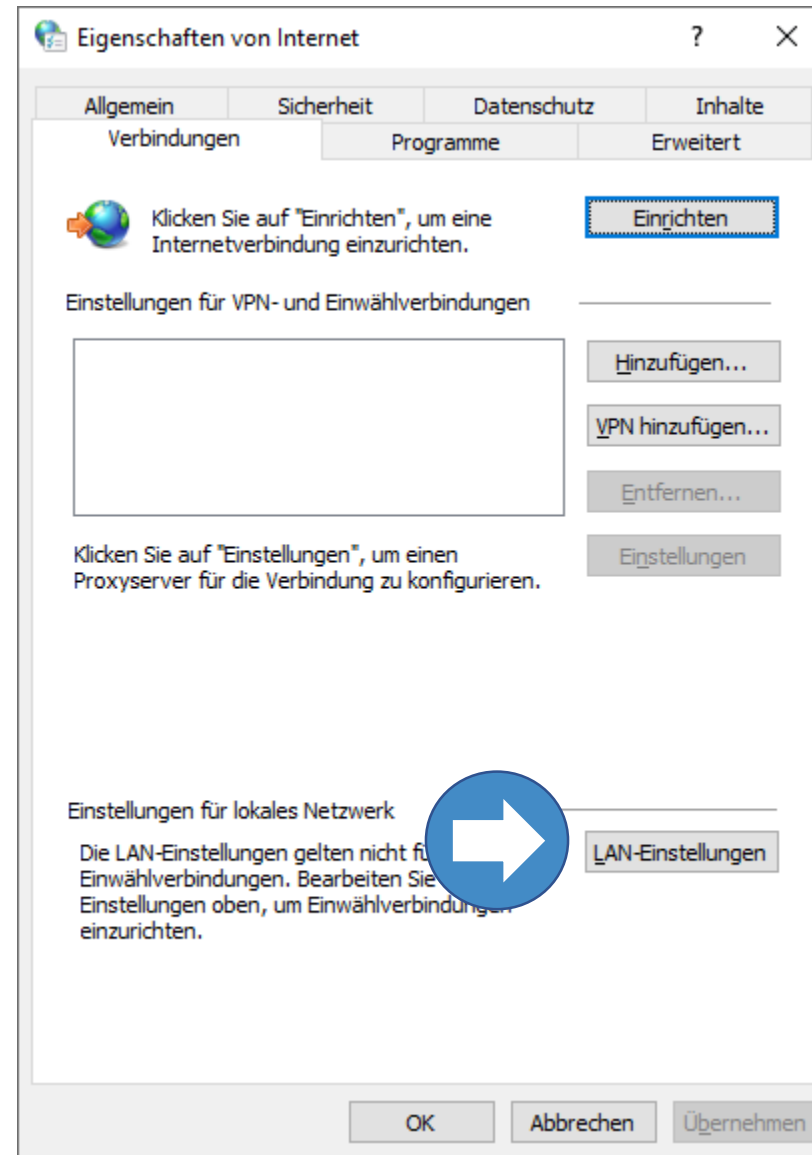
Eigenschaften von Internet

?

×

Allgemein

Sicherheit

Datenschutz

Inhalte

Verbindungen

Programme

Erweitert

Klicken Sie auf "Einrichten", um eine Internetverbindung einzurichten.

Einrichten

Einstellungen für VPN- und Einwählverbindungen

Hinzufügen...

VPN hinzufügen...

Entfernen...

Klicken Sie auf "Einstellungen", um einen Proxyserver für die Verbindung zu konfigurieren.

Einstellungen

Einstellungen für lokales Netzwerk

Die LAN-Einstellungen gelten nicht fü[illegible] Einwählverbindungen. Bearbeiten Sie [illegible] Einstellungen oben, um Einwählverbindu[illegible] einzurichten.

LAN-Einstellungen

OK

Abbrechen

Übernehmen